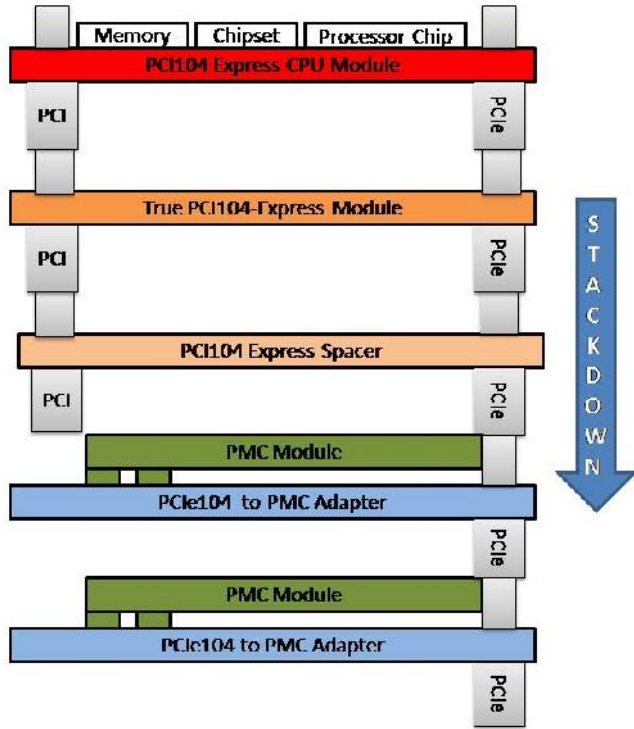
Memory
Chipset
Processor Chip
PCI104 Express CPU Module
PCI
PCIe
True PCI104-Express Module
PCI
PCIe
PCI104 Express Spacer
PCI
PCIe
STACKDOWN
PMC Module
PCIe104 to PMC Adapter
PCIe
PMC Module
PCIe104 to PMC Adapter
PCIe